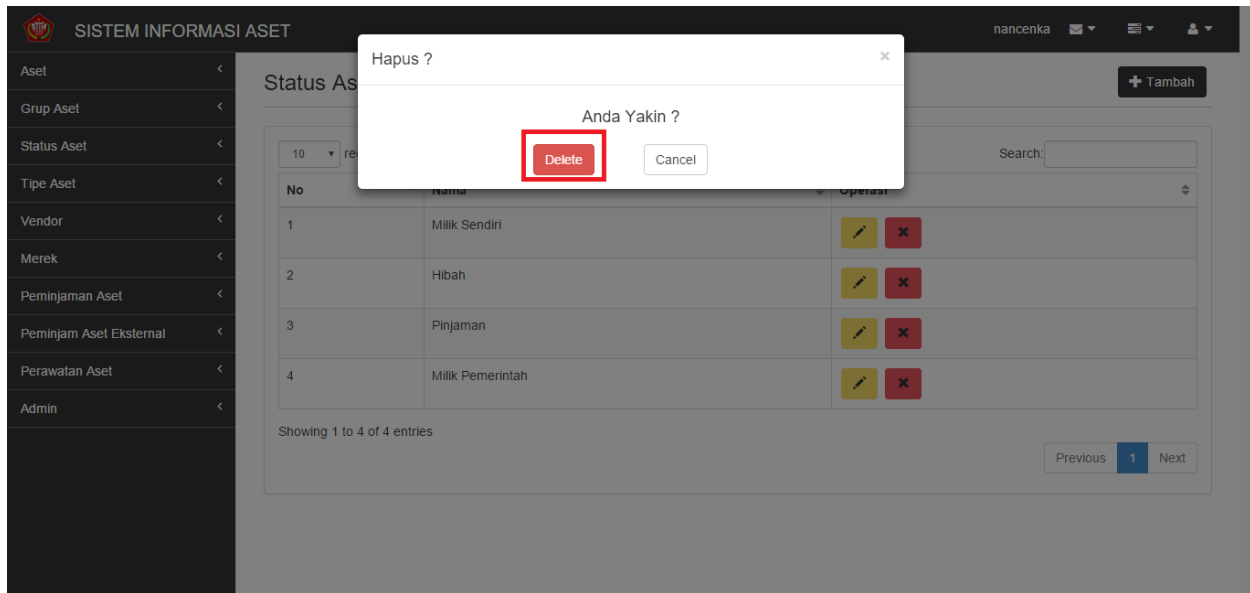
SISTEM INFORMASI ASET

nancenka

Aset
Grup Aset
Status Aset
Tipe Aset
Vendor
Merek
Peminjaman Aset
Peminjam Aset Eksternal
Perawatan Aset
Admin

Status As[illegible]

Tambah

Hapus ?

×

Anda Yakin ?

Delete

Cancel

10 re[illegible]

Search:

| No | Nama | Operasi |
|---|---|---|
| 1 | Milik Sendiri | |
| 2 | Hibah | |
| 3 | Pinjaman | |
| 4 | Milik Pemerintah | |

Showing 1 to 4 of 4 entries

Previous 1 Next